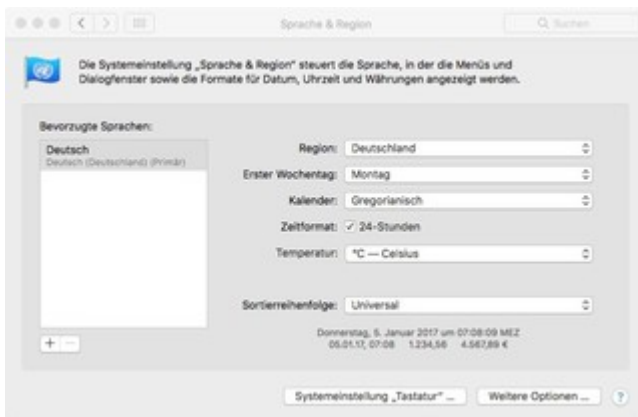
Sprache & Region

Suchen

Die Systemeinstellung „Sprache & Region" steuert die Sprache, in der die Menüs und Dialogfenster sowie die Formate für Datum, Uhrzeit und Währungen angezeigt werden.

Bevorzugte Sprachen:

Deutsch
Deutsch (Deutschland) (Primär)

+ −

Region: Deutschland

Erster Wochentag: Montag

Kalender: Gregorianisch

Zeitformat: ✓ 24-Stunden

Temperatur: °C — Celsius

Sortierreihenfolge: Universal

Donnerstag, 5. Januar 2017 um 07:08:09 MEZ
05.01.17, 07:08 1.234,56 4.567,89 €

Systemeinstellung „Tastatur" ...

Weitere Optionen ...

?